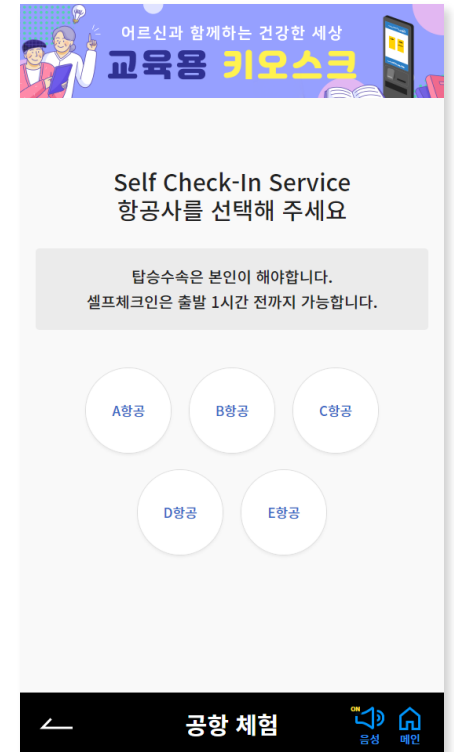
어르신과 함께하는 건강한 세상
교육용 키오스크

Self Check-In Service
항공사를 선택해 주세요

탑승수속은 본인이 해야합니다.
셀프체크인은 출발 1시간 전까지 가능합니다.

A항공
B항공
C항공
D항공
E항공

공항 체험
ON
음성
메인